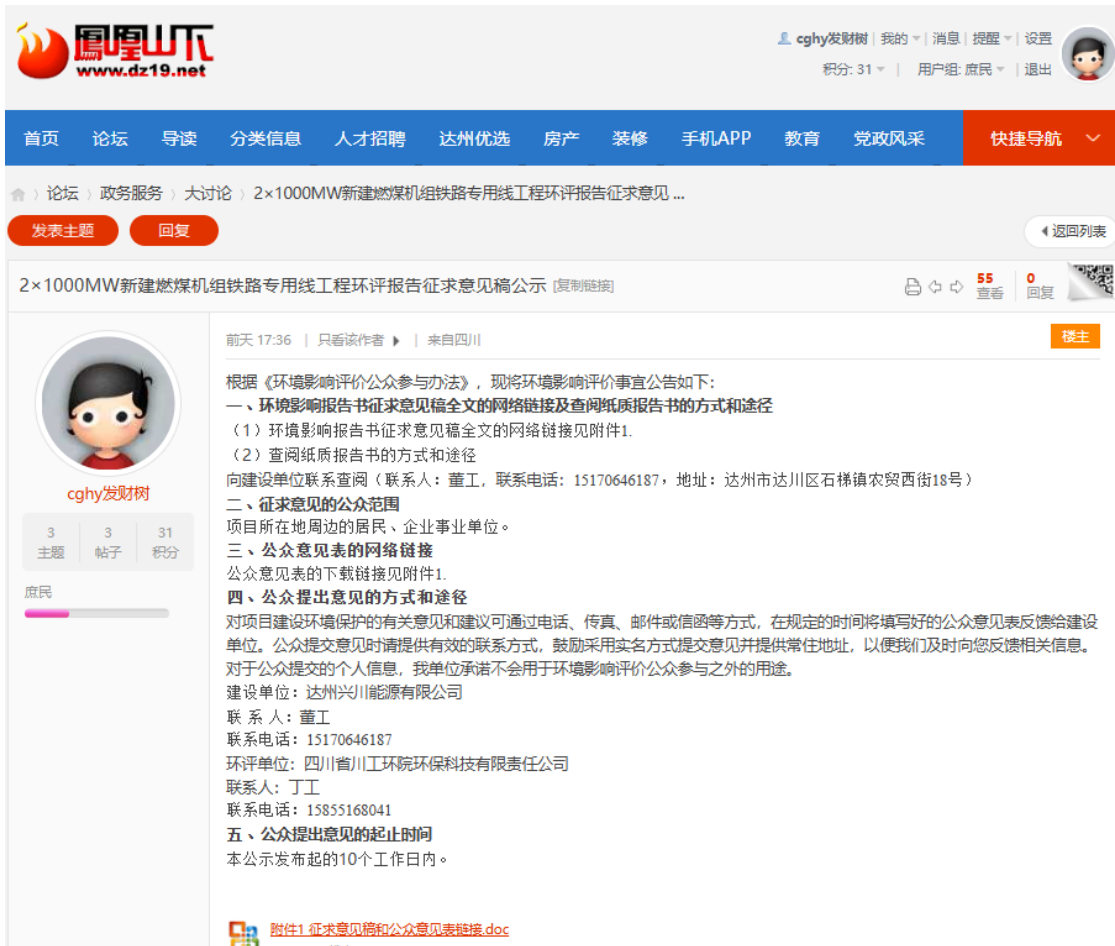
鳳凰山下
www.dz19.net

cghy发财树 | 我的 | 消息 | 提醒 | 设置
积分: 31 | 用户组: 庶民 | 退出

首页 论坛 导读 分类信息 人才招聘 达州优选 房产 装修 手机APP 教育 党政风采 快捷导航

论坛 › 政务服务 › 大讨论 › 2×1000MW新建燃煤机组铁路专用线工程环评报告征求意见 ...

发表主题 回复 返回列表

2×1000MW新建燃煤机组铁路专用线工程环评报告征求意见稿公示 [复制链接]

55 查看 | 0 回复

cghy发财树
3 主题 | 3 帖子 | 31 积分
庶民

前天 17:36 | 只看该作者 | 来自四川

楼主

根据《环境影响评价公众参与办法》，现将环境影响评价事宜公告如下:
一、环境影响报告书征求意见稿全文的网络链接及查阅纸质报告书的方式和途径
（1）环境影响报告书征求意见稿全文的网络链接见附件1.
（2）查阅纸质报告书的方式和途径
向建设单位联系查阅（联系人：董工，联系电话：15170646187，地址：达州市达川区石梯镇农贸西街18号）
二、征求意见的公众范围
项目所在地周边的居民、企业事业单位。
三、公众意见表的网络链接
公众意见表的下载链接见附件1.
四、公众提出意见的方式和途径
对项目建设环境保护的有关意见和建议可通过电话、传真、邮件或信函等方式，在规定的时间将填写好的公众意见表反馈给建设单位。公众提交意见时请提供有效的联系方式，鼓励采用实名方式提交意见并提供常住地址，以便我们及时向您反馈相关信息。对于公众提交的个人信息，我单位承诺不会用于环境影响评价公众参与之外的用途。
建设单位：达州兴川能源有限公司
联 系 人：董工
联系电话：15170646187
环评单位：四川省川工环院环保科技有限责任公司
联系人：丁工
联系电话：15855168041
五、公众提出意见的起止时间
本公示发布起的10个工作日内。

附件1 征求意见稿和公众意见表链接.doc